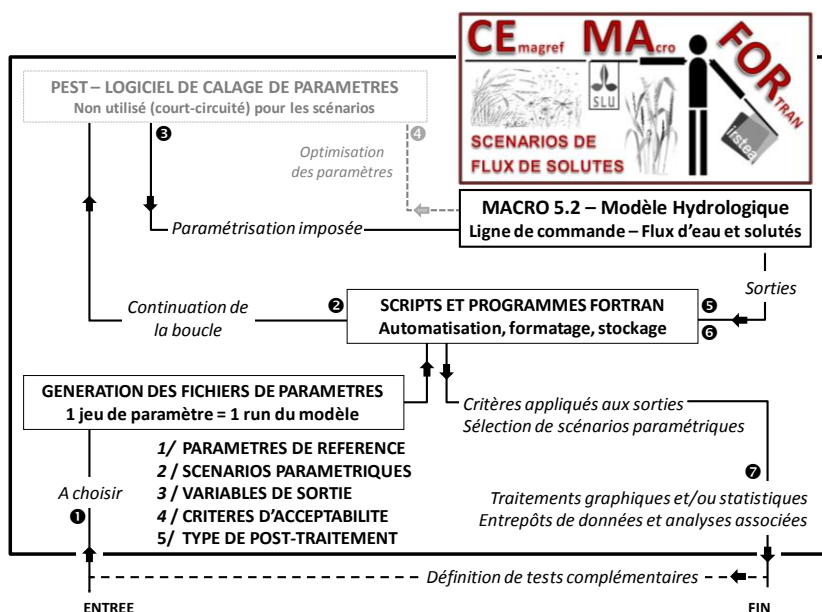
PEST – LOGICIEL DE CALAGE DE PARAMETRES
Non utilisé (court-circuité) pour les scénarios

CE magref MA cro FOR TRAN
SLU
SCENARIOS DE FLUX DE SOLUTES
Irstea

❸
❹
Optimisation des paramètres

Paramétrisation imposée

MACRO 5.2 – Modèle Hydrologique
Ligne de commande – Flux d'eau et solutés

Sorties

Continuation de la boucle
❷
SCRIPTS ET PROGRAMMES FORTRAN
Automatisation, formatage, stockage
❺
❻

GENERATION DES FICHIERS DE PARAMETRES
1 jeu de paramètre = 1 run du modèle

Critères appliqués aux sorties
Sélection de scénarios paramétriques

1/ PARAMETRES DE REFERENCE
2 / SCENARIOS PARAMETRIQUES
3 / VARIABLES DE SORTIE
4 / CRITERES D'ACCEPTABILITE
5/ TYPE DE POST-TRAITEMENT

A choisir
❶

❼
Traitements graphiques et/ou statistiques
Entrepôts de données et analyses associées

Définition de tests complémentaires

ENTREE
FIN